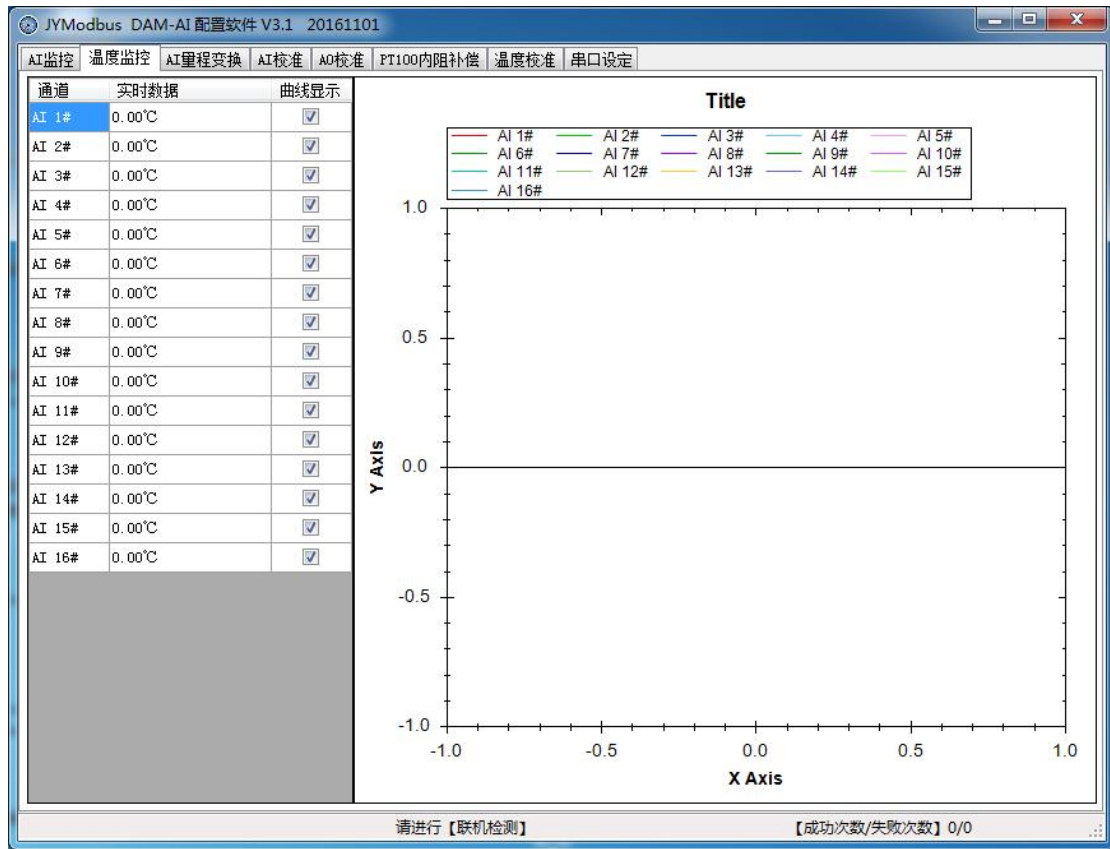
JYModbus DAM-AI 配置软件 V3.1 20161101

AI监控 | 温度监控 | AI量程变换 | AI校准 | AO校准 | PT100内阻补偿 | 温度校准 | 串口设定

| 通道 | 实时数据 | 曲线显示 |
|---|---|---|
| AI 1# | 0.00℃ | ☑ |
| AI 2# | 0.00℃ | ☑ |
| AI 3# | 0.00℃ | ☑ |
| AI 4# | 0.00℃ | ☑ |
| AI 5# | 0.00℃ | ☑ |
| AI 6# | 0.00℃ | ☑ |
| AI 7# | 0.00℃ | ☑ |
| AI 8# | 0.00℃ | ☑ |
| AI 9# | 0.00℃ | ☑ |
| AI 10# | 0.00℃ | ☑ |
| AI 11# | 0.00℃ | ☑ |
| AI 12# | 0.00℃ | ☑ |
| AI 13# | 0.00℃ | ☑ |
| AI 14# | 0.00℃ | ☑ |
| AI 15# | 0.00℃ | ☑ |
| AI 16# | 0.00℃ | ☑ |

Title

AI 1# AI 2# AI 3# AI 4# AI 5#
AI 6# AI 7# AI 8# AI 9# AI 10#
AI 11# AI 12# AI 13# AI 14# AI 15#
AI 16#

1.0
0.5
0.0
-0.5
-1.0
Y Axis

-1.0 -0.5 0.0 0.5 1.0
X Axis

请进行【联机检测】
【成功次数/失败次数】0/0